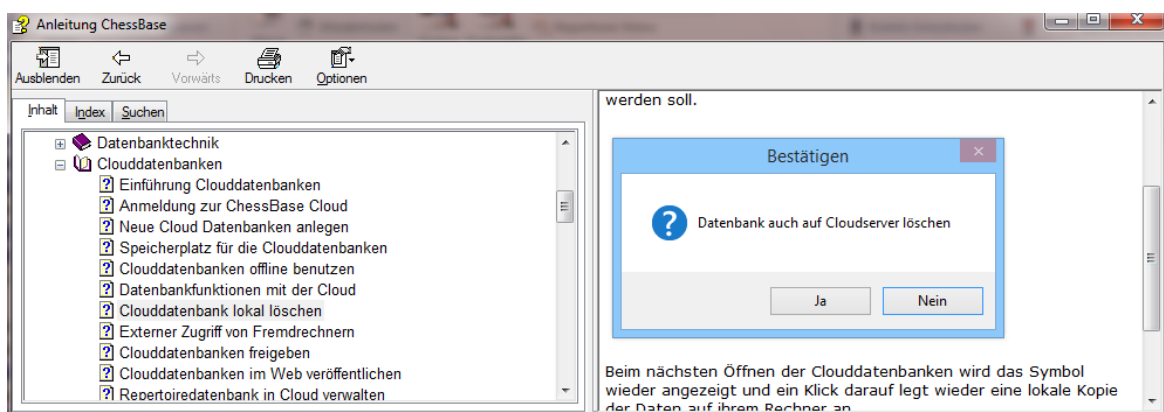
Anleitung ChessBase

Ausblenden Zurück Vorwärts Drucken Optionen

Inhalt Index Suchen

Datenbanktechnik
Clouddatenbanken
Einführung Clouddatenbanken
Anmeldung zur ChessBase Cloud
Neue Cloud Datenbanken anlegen
Speicherplatz für die Clouddatenbanken
Clouddatenbanken offline benutzen
Datenbankfunktionen mit der Cloud
Clouddatenbank lokal löschen
Externer Zugriff von Fremdrechnern
Clouddatenbanken freigeben
Clouddatenbanken im Web veröffentlichen
Repertoiredatenbank in Cloud verwalten

werden soll.

Bestätigen

Datenbank auch auf Cloudserver löschen

Ja Nein

Beim nächsten Öffnen der Clouddatenbanken wird das Symbol wieder angezeigt und ein Klick darauf legt wieder eine lokale Kopie der Daten auf ihrem Rechner an.